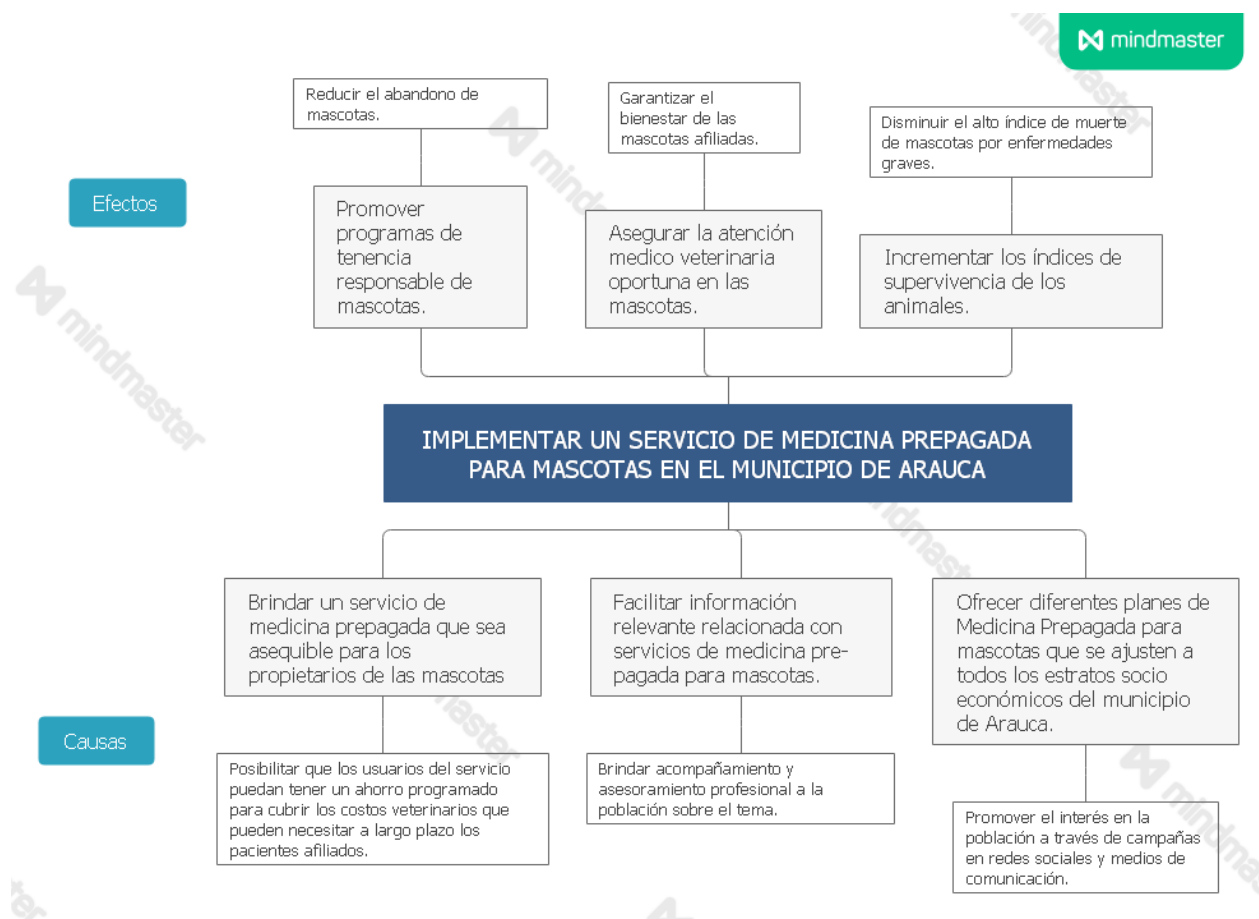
mindmaster

Efectos

Reducir el abandono de mascotas.

Garantizar el bienestar de las mascotas afiliadas.

Disminuir el alto índice de muerte de mascotas por enfermedades graves.

Promover programas de tenencia responsable de mascotas.

Asegurar la atención medico veterinaria oportuna en las mascotas.

Incrementar los índices de supervivencia de los animales.

IMPLEMENTAR UN SERVICIO DE MEDICINA PREPAGADA PARA MASCOTAS EN EL MUNICIPIO DE ARAUCA

Causas

Brindar un servicio de medicina prepagada que sea asequible para los propietarios de las mascotas

Facilitar información relevante relacionada con servicios de medicina prepagada para mascotas.

Ofrecer diferentes planes de Medicina Prepagada para mascotas que se ajusten a todos los estratos socio económicos del municipio de Arauca.

Posibilitar que los usuarios del servicio puedan tener un ahorro programado para cubrir los costos veterinarios que pueden necesitar a largo plazo los pacientes afiliados.

Brindar acompañamiento y asesoramiento profesional a la población sobre el tema.

Promover el interés en la población a través de campañas en redes sociales y medios de comunicación.